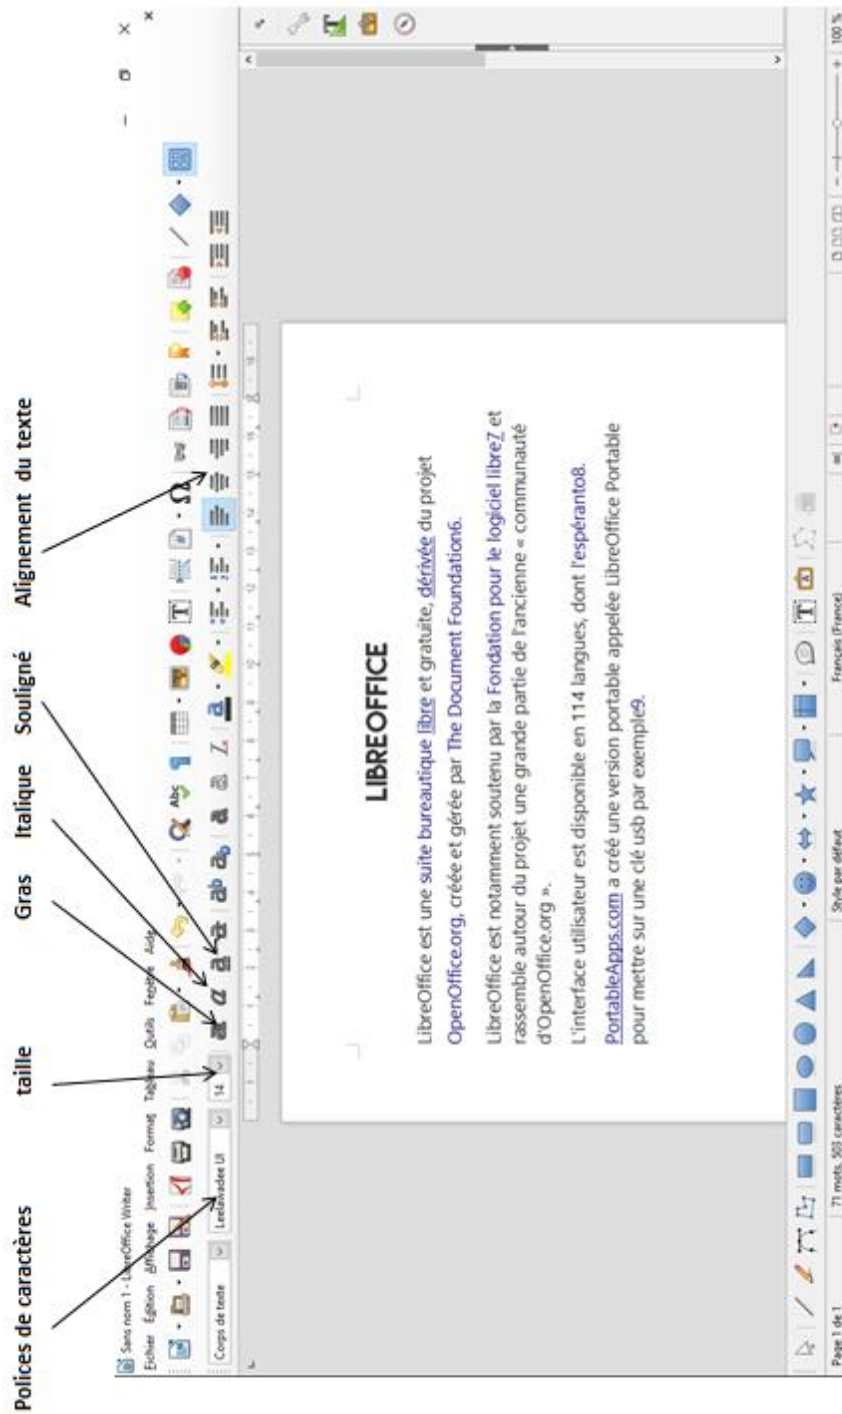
Polices de caractères

taille

Gras

Italique

Souligné

Alignement du texte

Sans nom 1 - LibreOffice Writer

Fichier Édition Affichage Insertion Format Tableau Outils Fenêtre Aide

Corps de texte

Leelawadee UI

14

LIBREOFFICE

LibreOffice est une suite bureautique libre et gratuite, dérivée du projet OpenOffice.org, créée et gérée par The Document Foundation6.

LibreOffice est notamment soutenu par la Fondation pour le logiciel libre7 et rassemble autour du projet une grande partie de l'ancienne « communauté d'OpenOffice.org ».

L'interface utilisateur est disponible en 114 langues, dont l'espéranto8.

PortableApps.com a créé une version portable appelée LibreOffice Portable pour mettre sur une clé usb par exemple9.

Page 1 de 1

71 mots, 503 caractères

Style par défaut

Français (France)

100 %